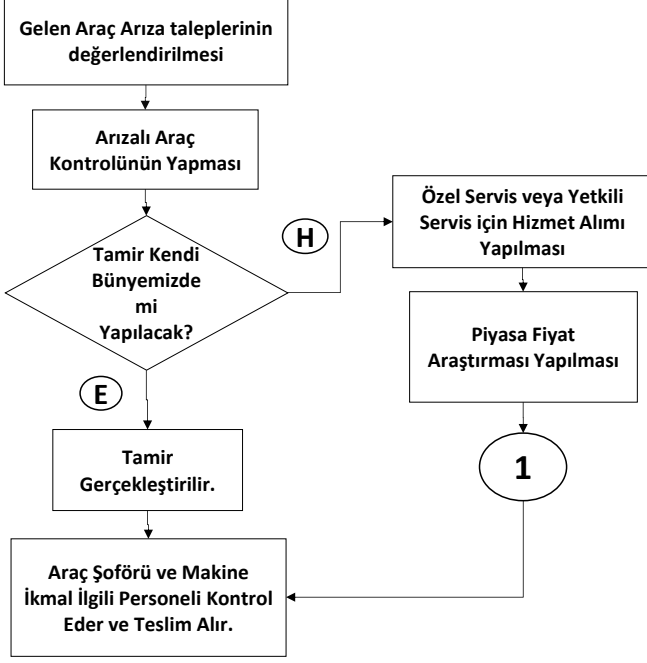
Gelen Araç Arıza taleplerinin değerlendirilmesi

Arızalı Araç Kontrolünün Yapması

Tamir Kendi Bünyemizde mi Yapılacak?

H

Özel Servis veya Yetkili Servis için Hizmet Alımı Yapılması

Piyasa Fiyat Araştırması Yapılması

E

Tamir Gerçekleştirilir.

1

Araç Şoförü ve Makine İkmal İlgili Personeli Kontrol Eder ve Teslim Alır.